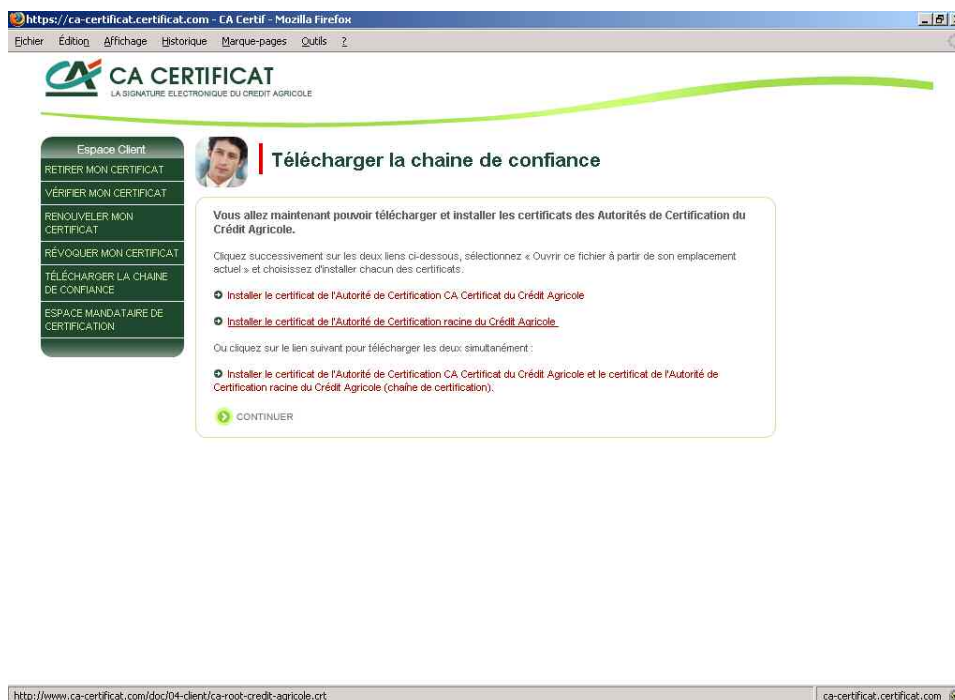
https://ca-certificat.certificat.com - CA Certif - Mozilla Firefox

Fichier Édition Affichage Historique Marque-pages Outils ?

CA CERTIFICAT
LA SIGNATURE ELECTRONIQUE DU CREDIT AGRICOLE

Espace Client
RETIRER MON CERTIFICAT
VÉRIFIER MON CERTIFICAT
RENOUVELER MON CERTIFICAT
RÉVOQUER MON CERTIFICAT
TÉLÉCHARGER LA CHAINE DE CONFIANCE
ESPACE MANDATAIRE DE CERTIFICATION

Télécharger la chaine de confiance

Vous allez maintenant pouvoir télécharger et installer les certificats des Autorités de Certification du Crédit Agricole.

Cliquez successivement sur les deux liens ci-dessous, sélectionnez « Ouvrir ce fichier à partir de son emplacement actuel » et choisissez d'installer chacun des certificats.

Installer le certificat de l'Autorité de Certification CA Certificat du Crédit Agricole

Installer le certificat de l'Autorité de Certification racine du Crédit Agricole

Ou cliquez sur le lien suivant pour télécharger les deux simultanément :

Installer le certificat de l'Autorité de Certification CA Certificat du Crédit Agricole et le certificat de l'Autorité de Certification racine du Crédit Agricole (chaîne de certification).

CONTINUER

http://www.ca-certificat.com/doc/04-client/ca-root-credit-agricole.crt

ca-certificat.certificat.com